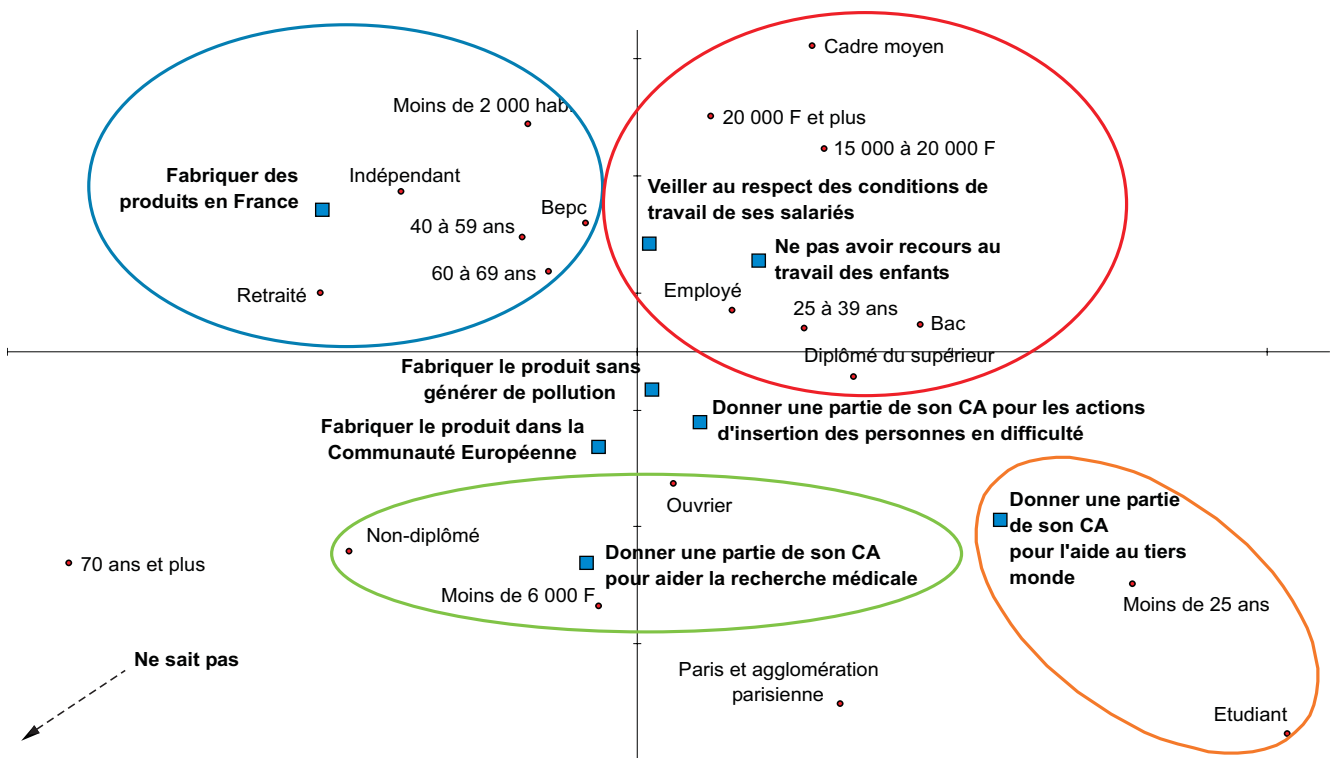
Cadre moyen

Moins de 2 000 hab.

20 000 F et plus

15 000 à 20 000 F

Fabriquer des produits en France

Indépendant

Veiller au respect des conditions de travail de ses salariés

Bepc

40 à 59 ans

Ne pas avoir recours au travail des enfants

60 à 69 ans

Retraité

Employé

25 à 39 ans

Bac

Diplômé du supérieur

Fabriquer le produit sans générer de pollution

Donner une partie de son CA pour les actions d'insertion des personnes en difficulté

Fabriquer le produit dans la Communauté Européenne

Ouvrier

Donner une partie de son CA pour l'aide au tiers monde

Non-diplômé

70 ans et plus

Donner une partie de son CA pour aider la recherche médicale

Moins de 6 000 F

Moins de 25 ans

Ne sait pas

Paris et agglomération parisienne

Etudiant